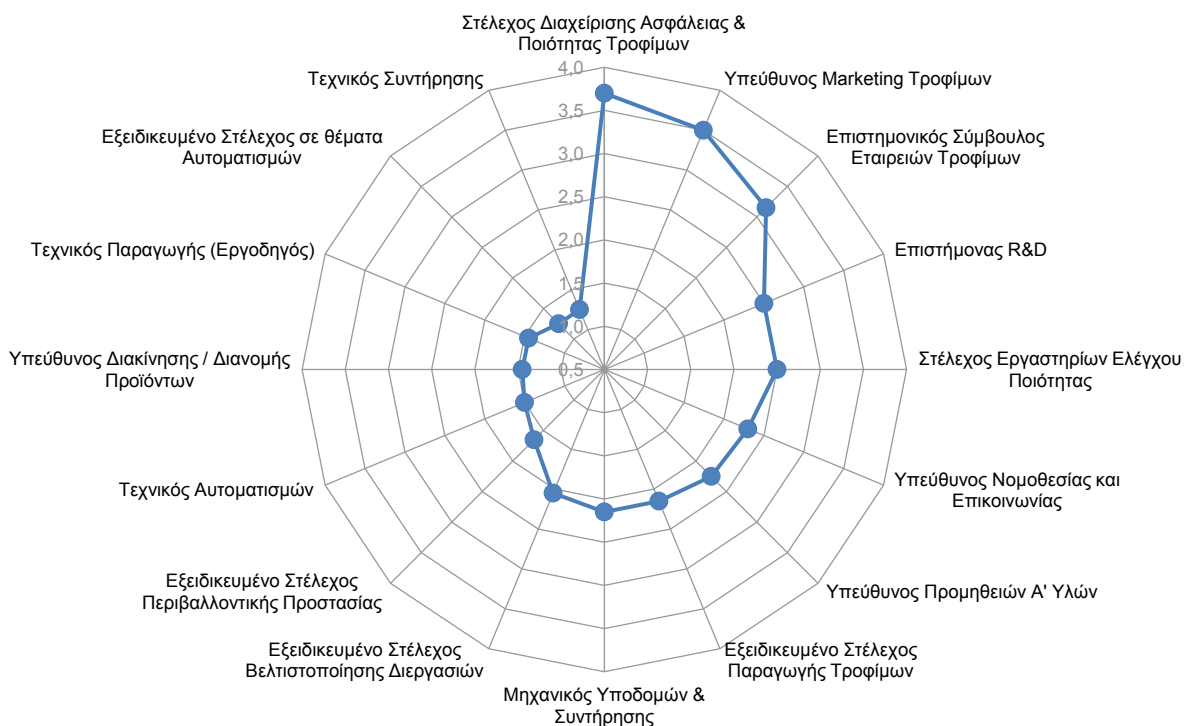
Στέλεχος Διαχείρισης Ασφάλειας & Ποιότητας Τροφίμων

Υπεύθυνος Marketing Τροφίμων

Επιστημονικός Σύμβουλος Εταιρειών Τροφίμων

Επιστήμονας R&D

Στέλεχος Εργαστηρίων Ελέγχου Ποιότητας

Υπεύθυνος Νομοθεσίας και Επικοινωνίας

Υπεύθυνος Προμηθειών Α' Υλών

Εξειδικευμένο Στέλεχος Παραγωγής Τροφίμων

Μηχανικός Υποδομών & Συντήρησης

Εξειδικευμένο Στέλεχος Βελτιστοποίησης Διεργασιών

Εξειδικευμένο Στέλεχος Περιβαλλοντικής Προστασίας

Τεχνικός Αυτοματισμών

Υπεύθυνος Διακίνησης / Διανομής Προϊόντων

Τεχνικός Παραγωγής (Εργοδηγός)

Εξειδικευμένο Στέλεχος σε θέματα Αυτοματισμών

Τεχνικός Συντήρησης

4,0
3,5
3,0
2,5
2,0
1,5
1,0
0,5